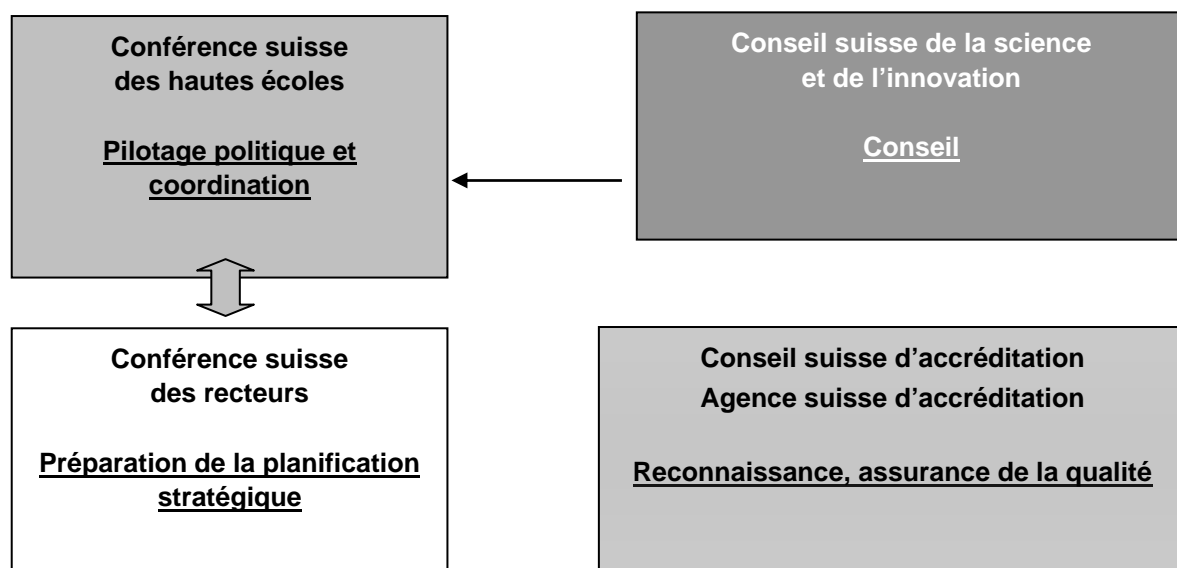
Conférence suisse des hautes écoles

Pilotage politique et coordination

Conseil suisse de la science et de l'innovation

Conseil

Conférence suisse des recteurs

Préparation de la planification stratégique

Conseil suisse d'accréditation
Agence suisse d'accréditation

Reconnaissance, assurance de la qualité